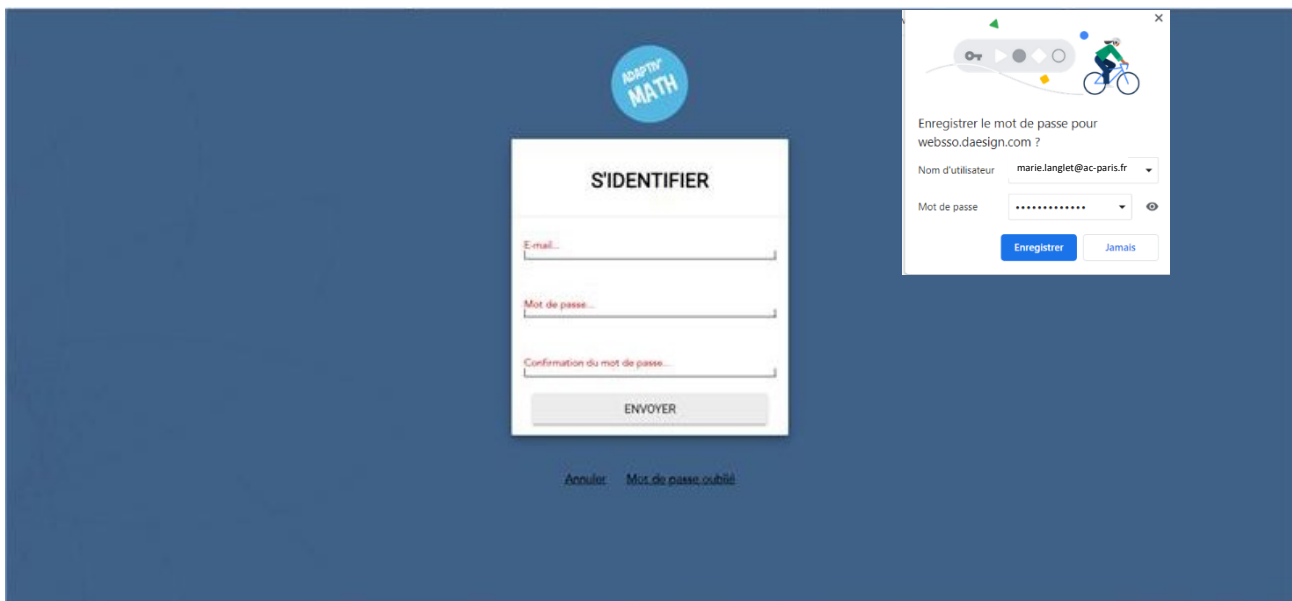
ADAPTIV' MATH

S'IDENTIFIER

E-mail...

Mot de passe...

Confirmation du mot de passe...

ENVOYER

Annuler Mot de passe oublié

×

Enregistrer le mot de passe pour websso.daesign.com ?

Nom d'utilisateur marie.langlet@ac-paris.fr

Mot de passe ••••••••••••••

Enregistrer Jamais